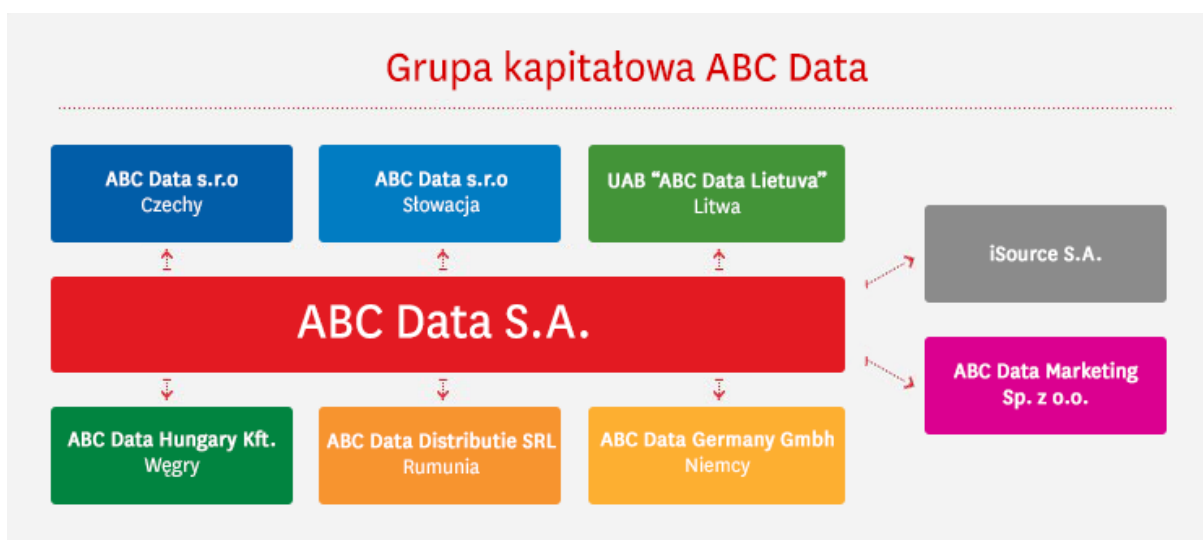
Grupa kapitałowa ABC Data

ABC Data s.r.o
Czechy

ABC Data s.r.o
Słowacja

UAB "ABC Data Lietuva"
Litwa

iSource S.A.

ABC Data S.A.

ABC Data Marketing Sp. z o.o.

ABC Data Hungary Kft.
Węgry

ABC Data Distributie SRL
Rumunia

ABC Data Germany Gmbh
Niemcy